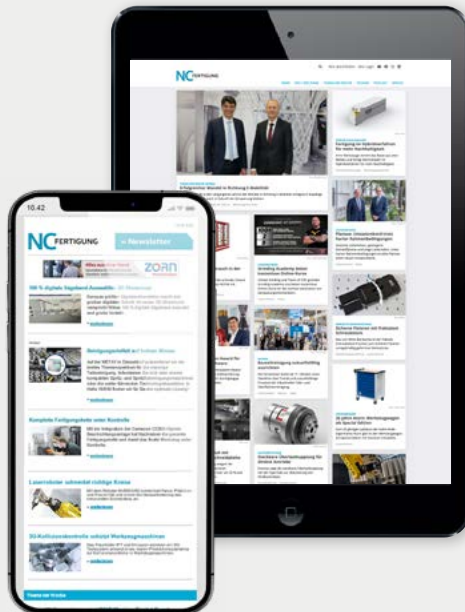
NC FERTIGUNG

10:42

NC FERTIGUNG

Newsletter

ZORN

100 % digitale Sägeband-Auswahl

Reinigungsanlage

Komplette Fertigungsdaten unter Kontrolle

Laserroboter schweißt richtige Kurve

5G-Kollisionskontrolle schützt Werkzeugmaschinen